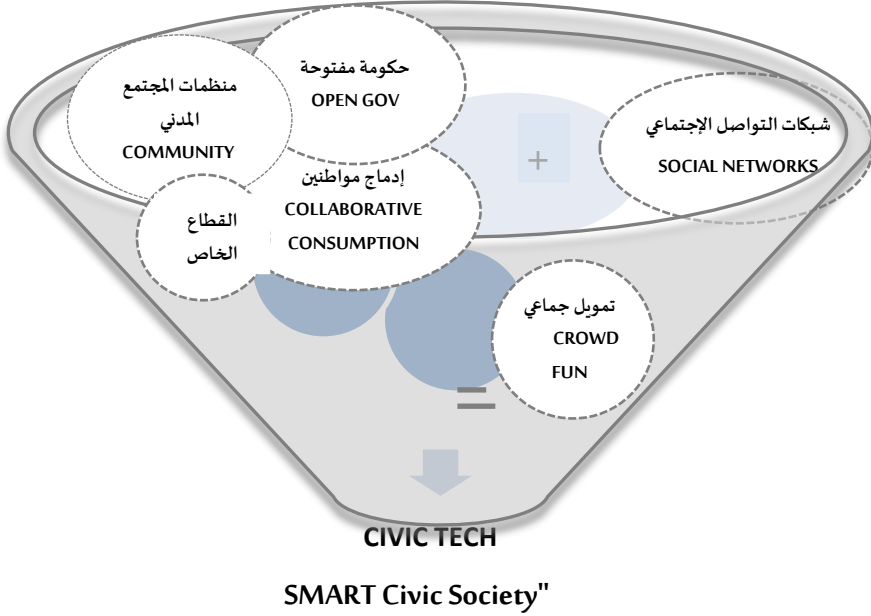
حكومة مفتوحة
OPEN GOV

منظمات المجتمع المدني
COMMUNITY

شبكات التواصل الإجتماعي
SOCIAL NETWORKS

+

إدماج مواطنين
COLLABORATIVE CONSUMPTION

القطاع الخاص

تمويل جماعي
CROWD FUN

=

CIVIC TECH

SMART Civic Society"